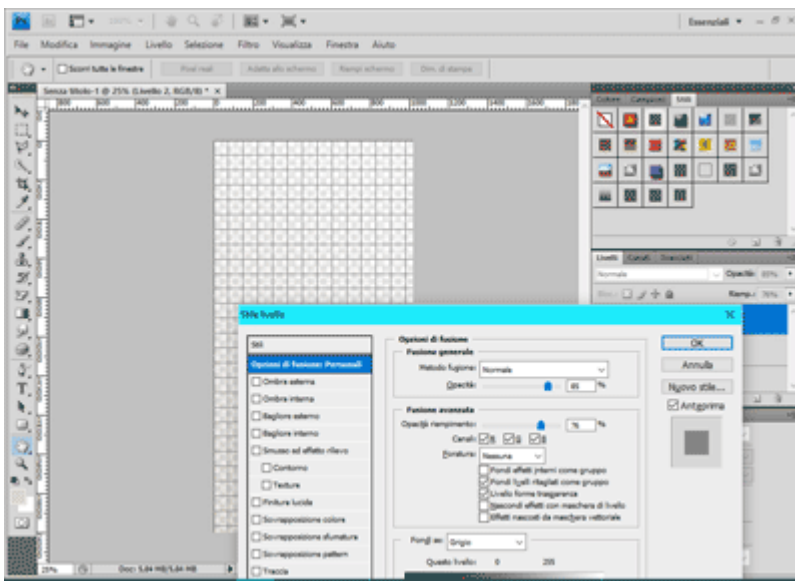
Essenziali ▾

File Modifica Immagine Livello Selezione Filtro Visualizza Finestra Aiuto

Scorri tutte le finestre Pixel reali Adatta allo schermo Riempi schermo Dim. di stampa

Senza titolo-1 @ 25% (Livello 2, RGB/8) * ×

Colore Campioni Stili

Livelli Canali Tracciati

Normale Opacità: 85%

Blocca: Riemp.: 76%

Stile livello

Stili

Opzioni di fusione: Personali

Ombra esterna

Ombra interna

Bagliore esterno

Bagliore interno

Smusso ed effetto rilievo

Contorno

Texture

Finitura lucida

Sovrapposizione colore

Sovrapposizione sfumatura

Sovrapposizione pattern

Traccia

Opzioni di fusione

Fusione generale

Metodo fusione: Normale

Opacità: 85 %

Fusione avanzata

Opacità riempimento: 76 %

Canali: R G B

Foratura: Nessuna

Fondi effetti interni come gruppo

Fondi livelli ritagliati come gruppo

Livello forma trasparenza

Nascondi effetti con maschera di livello

Effetti nascosti da maschera vettoriale

Fondi se: Grigio

Questo livello: 0 255

OK

Annulla

Nuovo stile...

Anteprima

25% Doc: 5,84 MB/5,84 MB